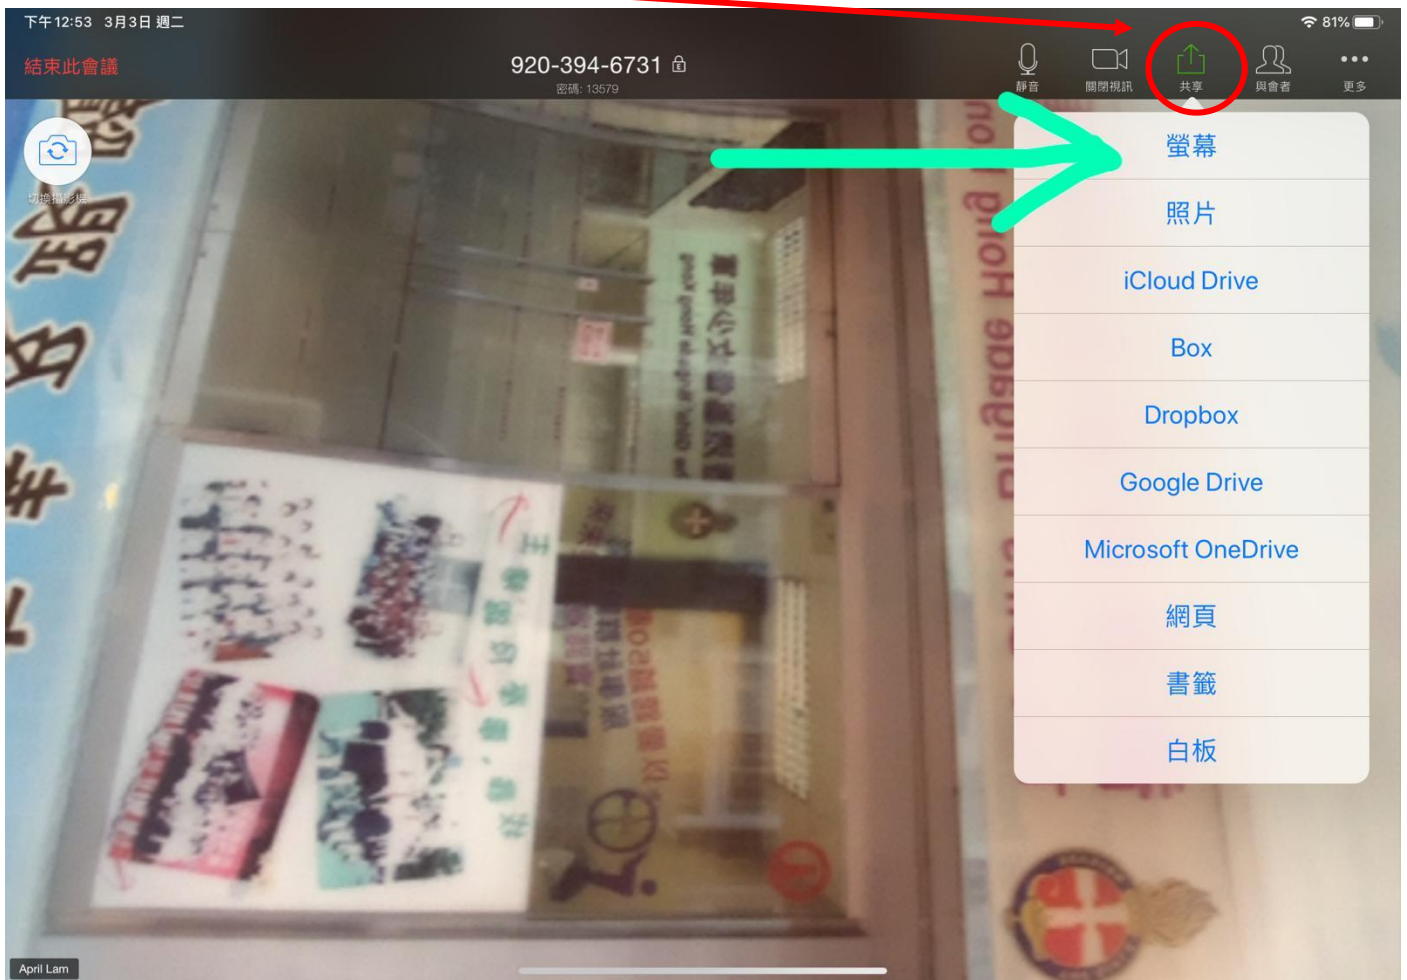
下午12:53 3月3日 週二

81%

結束此會議

920-394-6731

密碼: 13579

靜音

關閉視訊

共享

與會者

更多

切換攝影機

螢幕

照片

iCloud Drive

Box

Dropbox

Google Drive

Microsoft OneDrive

網頁

書籤

白板

April Lam